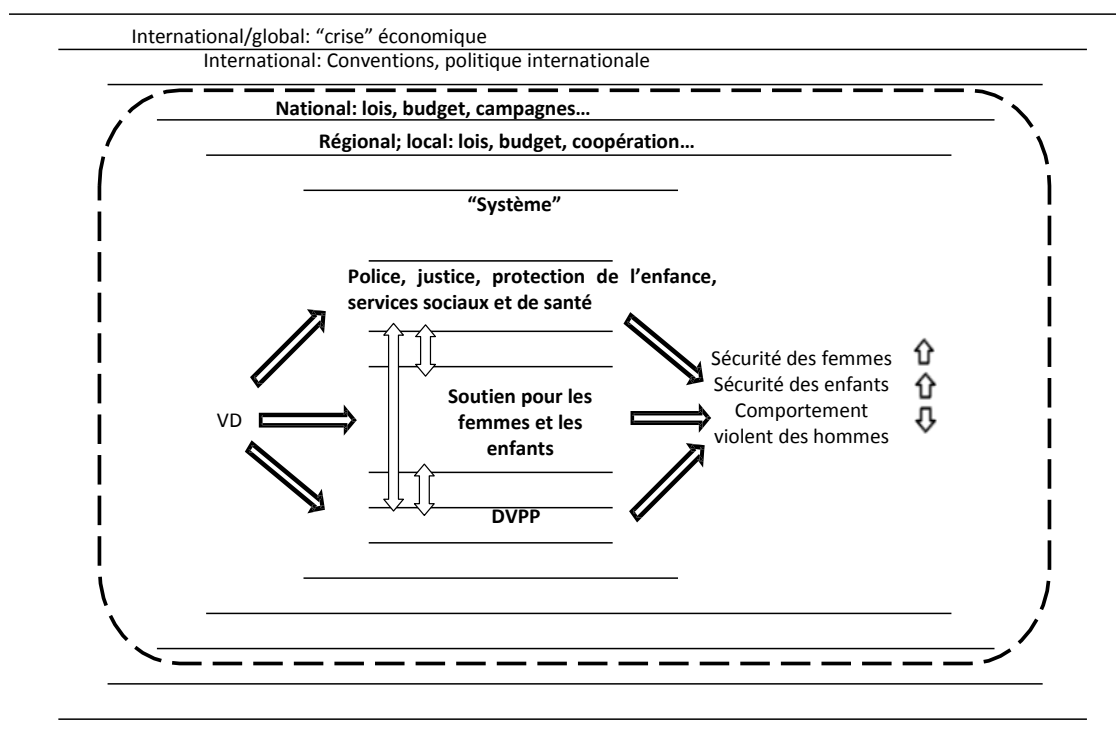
International/global: “crise” économique

International: Conventions, politique internationale

National: lois, budget, campagnes…

Régional; local: lois, budget, coopération…

“Système”

Police, justice, protection de l’enfance, services sociaux et de santé

VD

Soutien pour les femmes et les enfants

DVPP

Sécurité des femmes ⇧
Sécurité des enfants ⇧
Comportement violent des hommes ⇩